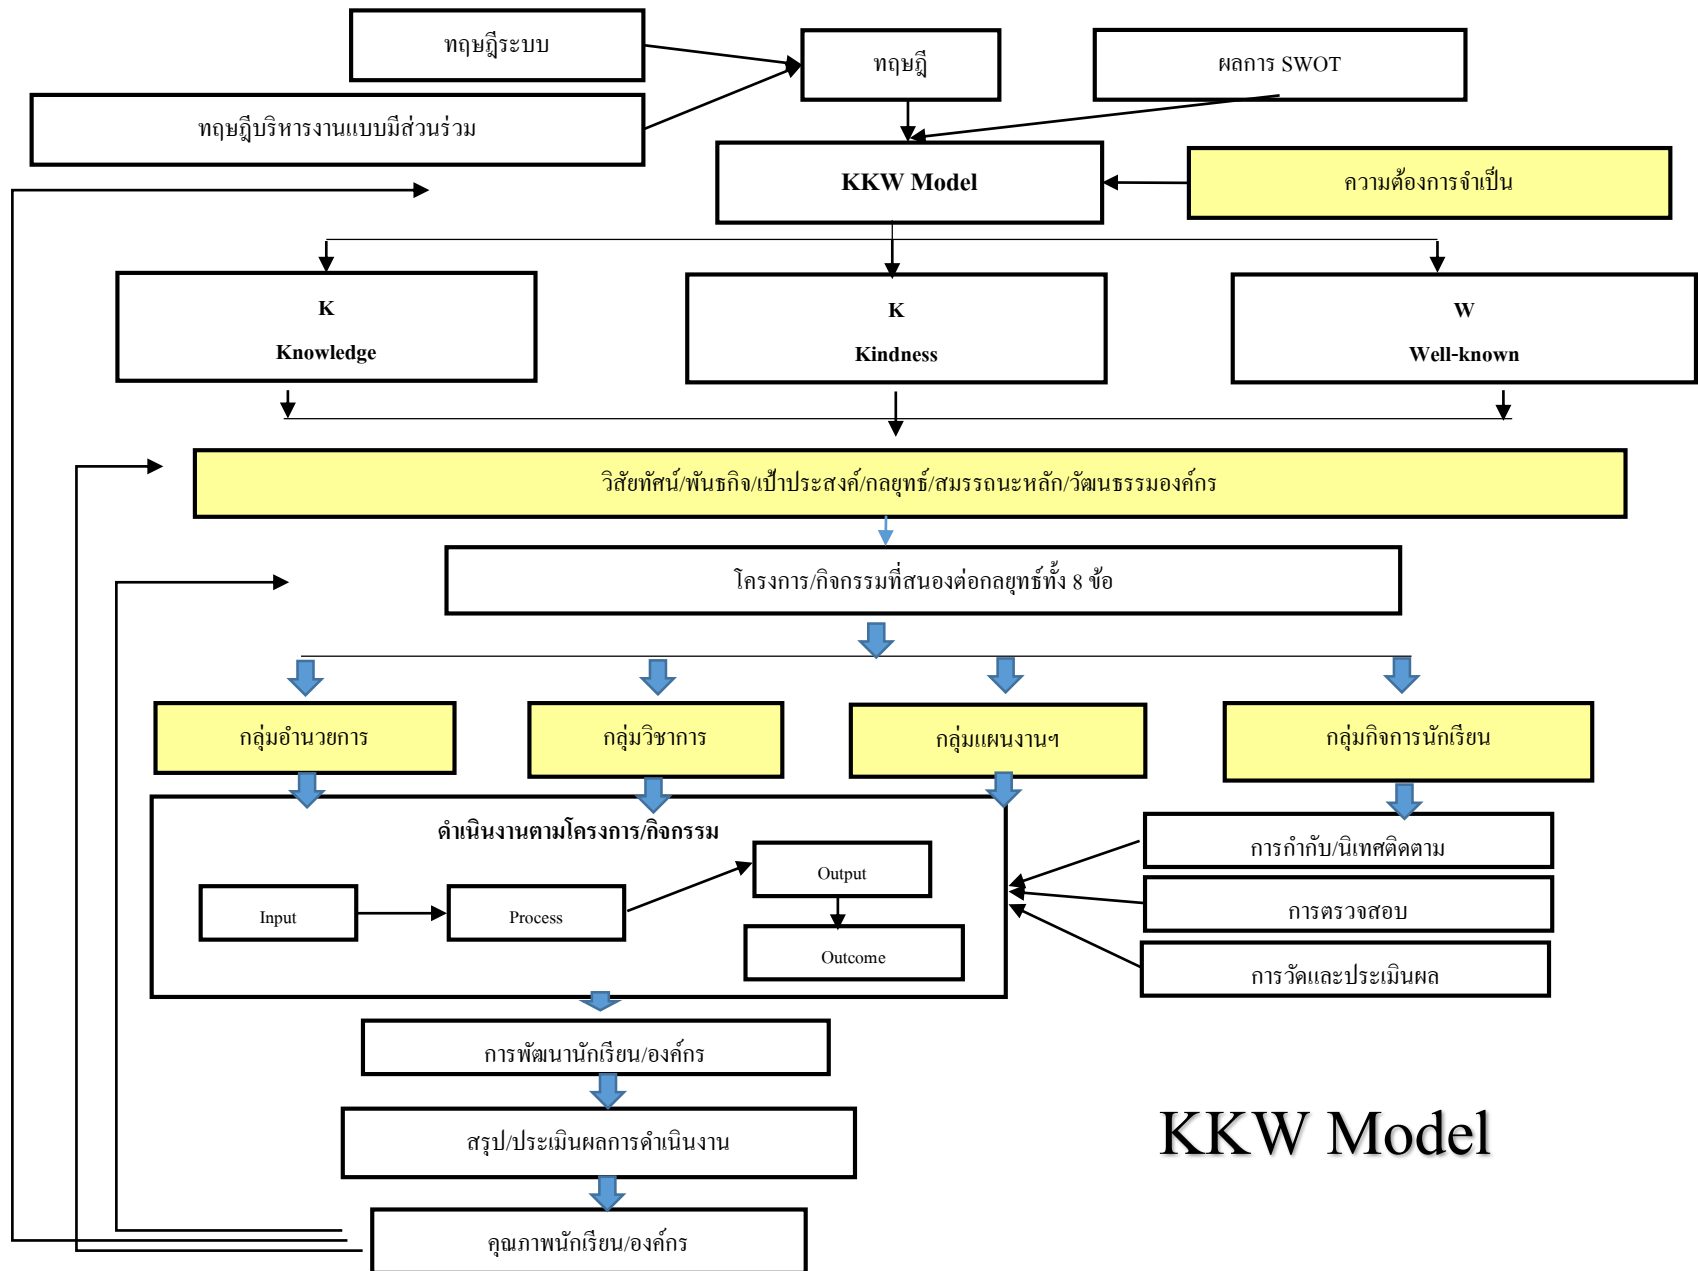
ทฤษฎีระบบ

ทฤษฎีบริหารงานแบบมีส่วนร่วม

ทฤษฎี

ผลการ SWOT

KKW Model

ความต้องการจำเป็น

K
Knowledge

K
Kindness

W
Well-known

วิสัยทัศน์/พันธกิจ/เป้าประสงค์/กลยุทธ์/สมรรถนะหลัก/วัฒนธรรมองค์กร

โครงการ/กิจกรรมที่สนองต่อกลยุทธ์ทั้ง 8 ข้อ

กลุ่มอำนวยการ

กลุ่มวิชาการ

กลุ่มแผนงานฯ

กลุ่มกิจการนักเรียน

ดำเนินงานตามโครงการ/กิจกรรม

Input

Process

Output

Outcome

การกำกับ/นิเทศติดตาม

การตรวจสอบ

การวัดและประเมินผล

การพัฒนานักเรียน/องค์กร

สรุป/ประเมินผลการดำเนินงาน

คุณภาพนักเรียน/องค์กร

KKW Model